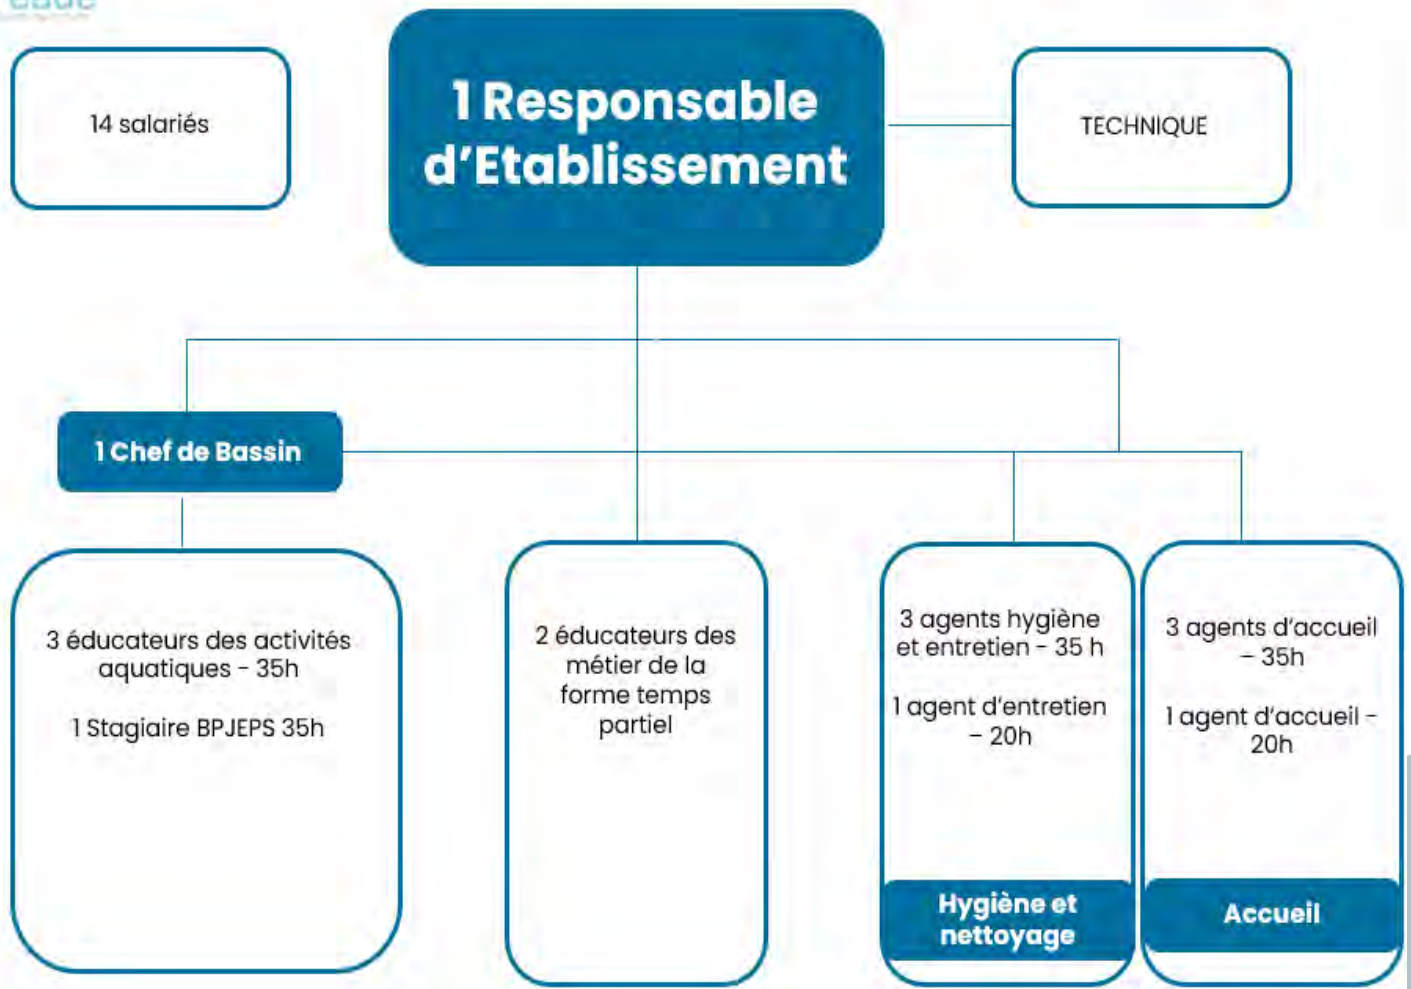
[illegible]

14 salariés

1 Responsable d'Etablissement

TECHNIQUE

1 Chef de Bassin

3 éducateurs des activités aquatiques - 35h

1 Stagiaire BPJEPS 35h

2 éducateurs des métier de la forme temps partiel

3 agents hygiène et entretien - 35 h

1 agent d'entretien - 20h

Hygiène et nettoyage

3 agents d'accueil - 35h

1 agent d'accueil - 20h

Accueil